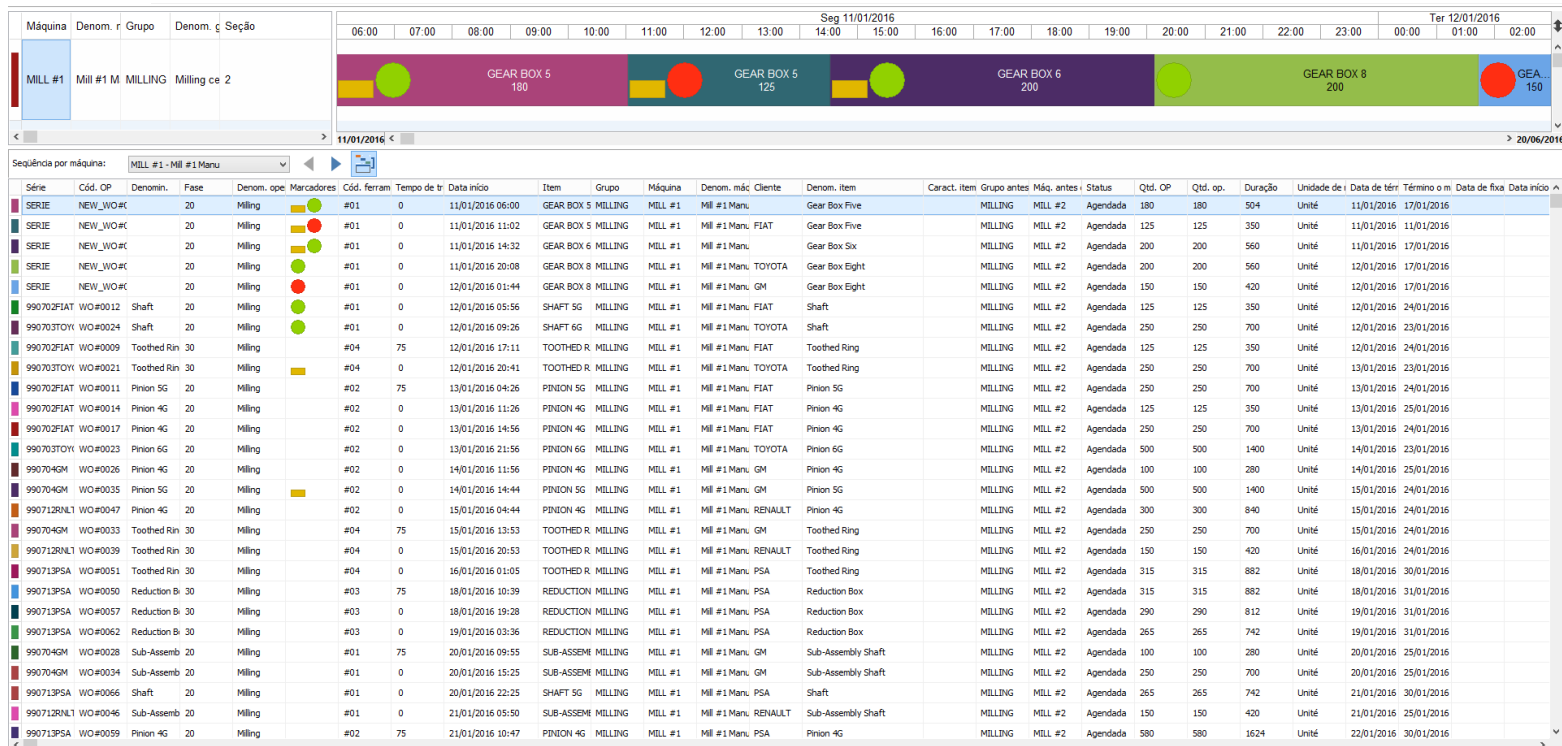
| Máquina | Denom. m | Grupo | Denom. g | Seção |
|---|---|---|---|---|
| MILL #1 | Mill #1 M | MILLING | Milling ce | 2 |

Seg 11/01/2016 Ter 12/01/2016
06:00 07:00 08:00 09:00 10:00 11:00 12:00 13:00 14:00 15:00 16:00 17:00 18:00 19:00 20:00 21:00 22:00 23:00 00:00 01:00 02:00

GEAR BOX 5 180
GEAR BOX 5 125
GEAR BOX 6 200
GEAR BOX 8 200
GEA... 150

11/01/2016
20/06/2016

Seqüência por máquina: MILL #1 - Mill #1 Manu

| Série | Cód. OP | Denomin. | Fase | Denom. ope | Marcadores | Cód. ferram | Tempo de tr | Data início | Item | Grupo | Máquina | Denom. máq | Cliente | Denom. item | Caract. item | Grupo antes | Máq. antes | Status | Qtd. OP | Qtd. op. | Duração | Unidade de | Data de térm | Término o m | Data de fixa | Data início |
|---|---|---|---|---|---|---|---|---|---|---|---|---|---|---|---|---|---|---|---|---|---|---|---|---|---|---|
| SERIE | NEW_WO#0 | | 20 | Milling | | #01 | 0 | 11/01/2016 06:00 | GEAR BOX 5 | MILLING | MILL #1 | Mill #1 Manu | | Gear Box Five | | MILLING | MILL #2 | Agendada | 180 | 180 | 504 | Unité | 11/01/2016 | 17/01/2016 | | |
| SERIE | NEW_WO#0 | | 20 | Milling | | #01 | 0 | 11/01/2016 11:02 | GEAR BOX 5 | MILLING | MILL #1 | Mill #1 Manu | FIAT | Gear Box Five | | MILLING | MILL #2 | Agendada | 125 | 125 | 350 | Unité | 11/01/2016 | 17/01/2016 | | |
| SERIE | NEW_WO#0 | | 20 | Milling | | #01 | 0 | 11/01/2016 14:32 | GEAR BOX 6 | MILLING | MILL #1 | Mill #1 Manu | | Gear Box Six | | MILLING | MILL #2 | Agendada | 200 | 200 | 560 | Unité | 11/01/2016 | 17/01/2016 | | |
| SERIE | NEW_WO#0 | | 20 | Milling | | #01 | 0 | 11/01/2016 20:08 | GEAR BOX 8 | MILLING | MILL #1 | Mill #1 Manu | TOYOTA | Gear Box Eight | | MILLING | MILL #2 | Agendada | 200 | 200 | 560 | Unité | 12/01/2016 | 17/01/2016 | | |
| SERIE | NEW_WO#0 | | 20 | Milling | | #01 | 0 | 12/01/2016 01:44 | GEAR BOX 8 | MILLING | MILL #1 | Mill #1 Manu | GM | Gear Box Eight | | MILLING | MILL #2 | Agendada | 150 | 150 | 420 | Unité | 12/01/2016 | 17/01/2016 | | |
| 990702FIAT | WO#0012 | Shaft | 20 | Milling | | #01 | 0 | 12/01/2016 05:56 | SHAFT 5G | MILLING | MILL #1 | Mill #1 Manu | FIAT | Shaft | | MILLING | MILL #2 | Agendada | 125 | 125 | 350 | Unité | 12/01/2016 | 24/01/2016 | | |
| 990703TOYO | WO#0024 | Shaft | 20 | Milling | | #01 | 0 | 12/01/2016 09:26 | SHAFT 6G | MILLING | MILL #1 | Mill #1 Manu | TOYOTA | Shaft | | MILLING | MILL #2 | Agendada | 250 | 250 | 700 | Unité | 12/01/2016 | 23/01/2016 | | |
| 990702FIAT | WO#0009 | Toothed Rin | 30 | Milling | | #04 | 75 | 12/01/2016 17:11 | TOOTHED R | MILLING | MILL #1 | Mill #1 Manu | FIAT | Toothed Ring | | MILLING | MILL #2 | Agendada | 125 | 125 | 350 | Unité | 12/01/2016 | 24/01/2016 | | |
| 990703TOYO | WO#0021 | Toothed Rin | 30 | Milling | | #04 | 0 | 12/01/2016 20:41 | TOOTHED R | MILLING | MILL #1 | Mill #1 Manu | TOYOTA | Toothed Ring | | MILLING | MILL #2 | Agendada | 250 | 250 | 700 | Unité | 13/01/2016 | 23/01/2016 | | |
| 990702FIAT | WO#0011 | Pinion 5G | 20 | Milling | | #02 | 75 | 13/01/2016 04:26 | PINION 5G | MILLING | MILL #1 | Mill #1 Manu | FIAT | Pinion 5G | | MILLING | MILL #2 | Agendada | 250 | 250 | 700 | Unité | 13/01/2016 | 24/01/2016 | | |
| 990702FIAT | WO#0014 | Pinion 4G | 20 | Milling | | #02 | 0 | 13/01/2016 11:26 | PINION 4G | MILLING | MILL #1 | Mill #1 Manu | FIAT | Pinion 4G | | MILLING | MILL #2 | Agendada | 125 | 125 | 350 | Unité | 13/01/2016 | 25/01/2016 | | |
| 990702FIAT | WO#0017 | Pinion 4G | 20 | Milling | | #02 | 0 | 13/01/2016 14:56 | PINION 4G | MILLING | MILL #1 | Mill #1 Manu | FIAT | Pinion 4G | | MILLING | MILL #2 | Agendada | 250 | 250 | 700 | Unité | 13/01/2016 | 24/01/2016 | | |
| 990703TOYO | WO#0023 | Pinion 6G | 20 | Milling | | #02 | 0 | 13/01/2016 21:56 | PINION 6G | MILLING | MILL #1 | Mill #1 Manu | TOYOTA | Pinion 6G | | MILLING | MILL #2 | Agendada | 500 | 500 | 1400 | Unité | 14/01/2016 | 23/01/2016 | | |
| 990704GM | WO#0026 | Pinion 4G | 20 | Milling | | #02 | 0 | 14/01/2016 11:56 | PINION 4G | MILLING | MILL #1 | Mill #1 Manu | GM | Pinion 4G | | MILLING | MILL #2 | Agendada | 100 | 100 | 280 | Unité | 14/01/2016 | 25/01/2016 | | |
| 990704GM | WO#0035 | Pinion 5G | 20 | Milling | | #02 | 0 | 14/01/2016 14:44 | PINION 5G | MILLING | MILL #1 | Mill #1 Manu | GM | Pinion 5G | | MILLING | MILL #2 | Agendada | 500 | 500 | 1400 | Unité | 15/01/2016 | 24/01/2016 | | |
| 990712RNLT | WO#0047 | Pinion 4G | 20 | Milling | | #02 | 0 | 15/01/2016 04:44 | PINION 4G | MILLING | MILL #1 | Mill #1 Manu | RENAULT | Pinion 4G | | MILLING | MILL #2 | Agendada | 300 | 300 | 840 | Unité | 15/01/2016 | 24/01/2016 | | |
| 990704GM | WO#0033 | Toothed Rin | 30 | Milling | | #04 | 75 | 15/01/2016 13:53 | TOOTHED R | MILLING | MILL #1 | Mill #1 Manu | GM | Toothed Ring | | MILLING | MILL #2 | Agendada | 250 | 250 | 700 | Unité | 15/01/2016 | 24/01/2016 | | |
| 990712RNLT | WO#0039 | Toothed Rin | 30 | Milling | | #04 | 0 | 15/01/2016 20:53 | TOOTHED R | MILLING | MILL #1 | Mill #1 Manu | RENAULT | Toothed Ring | | MILLING | MILL #2 | Agendada | 150 | 150 | 420 | Unité | 16/01/2016 | 24/01/2016 | | |
| 990713PSA | WO#0051 | Toothed Rin | 30 | Milling | | #04 | 0 | 16/01/2016 01:05 | TOOTHED R | MILLING | MILL #1 | Mill #1 Manu | PSA | Toothed Ring | | MILLING | MILL #2 | Agendada | 315 | 315 | 882 | Unité | 18/01/2016 | 30/01/2016 | | |
| 990713PSA | WO#0050 | Reduction Bo | 30 | Milling | | #03 | 75 | 18/01/2016 10:39 | REDUCTION | MILLING | MILL #1 | Mill #1 Manu | PSA | Reduction Box | | MILLING | MILL #2 | Agendada | 315 | 315 | 882 | Unité | 18/01/2016 | 31/01/2016 | | |
| 990713PSA | WO#0057 | Reduction Bo | 30 | Milling | | #03 | 0 | 18/01/2016 19:28 | REDUCTION | MILLING | MILL #1 | Mill #1 Manu | PSA | Reduction Box | | MILLING | MILL #2 | Agendada | 290 | 290 | 812 | Unité | 19/01/2016 | 31/01/2016 | | |
| 990713PSA | WO#0062 | Reduction Bo | 30 | Milling | | #03 | 0 | 19/01/2016 03:36 | REDUCTION | MILLING | MILL #1 | Mill #1 Manu | PSA | Reduction Box | | MILLING | MILL #2 | Agendada | 265 | 265 | 742 | Unité | 19/01/2016 | 31/01/2016 | | |
| 990704GM | WO#0028 | Sub-Assemb | 20 | Milling | | #01 | 75 | 20/01/2016 09:55 | SUB-ASSEME | MILLING | MILL #1 | Mill #1 Manu | GM | Sub-Assembly Shaft | | MILLING | MILL #2 | Agendada | 100 | 100 | 280 | Unité | 20/01/2016 | 25/01/2016 | | |
| 990704GM | WO#0034 | Sub-Assemb | 20 | Milling | | #01 | 0 | 20/01/2016 15:25 | SUB-ASSEME | MILLING | MILL #1 | Mill #1 Manu | GM | Sub-Assembly Shaft | | MILLING | MILL #2 | Agendada | 250 | 250 | 700 | Unité | 20/01/2016 | 25/01/2016 | | |
| 990713PSA | WO#0066 | Shaft | 20 | Milling | | #01 | 0 | 20/01/2016 22:25 | SHAFT 5G | MILLING | MILL #1 | Mill #1 Manu | PSA | Shaft | | MILLING | MILL #2 | Agendada | 265 | 265 | 742 | Unité | 21/01/2016 | 30/01/2016 | | |
| 990712RNLT | WO#0046 | Sub-Assemb | 20 | Milling | | #01 | 0 | 21/01/2016 05:50 | SUB-ASSEME | MILLING | MILL #1 | Mill #1 Manu | RENAULT | Sub-Assembly Shaft | | MILLING | MILL #2 | Agendada | 150 | 150 | 420 | Unité | 21/01/2016 | 25/01/2016 | | |
| 990713PSA | WO#0059 | Pinion 4G | 20 | Milling | | #02 | 75 | 21/01/2016 10:47 | PINION 4G | MILLING | MILL #1 | Mill #1 Manu | PSA | Pinion 4G | | MILLING | MILL #2 | Agendada | 580 | 580 | 1624 | Unité | 21/01/2016 | 30/01/2016 | | |